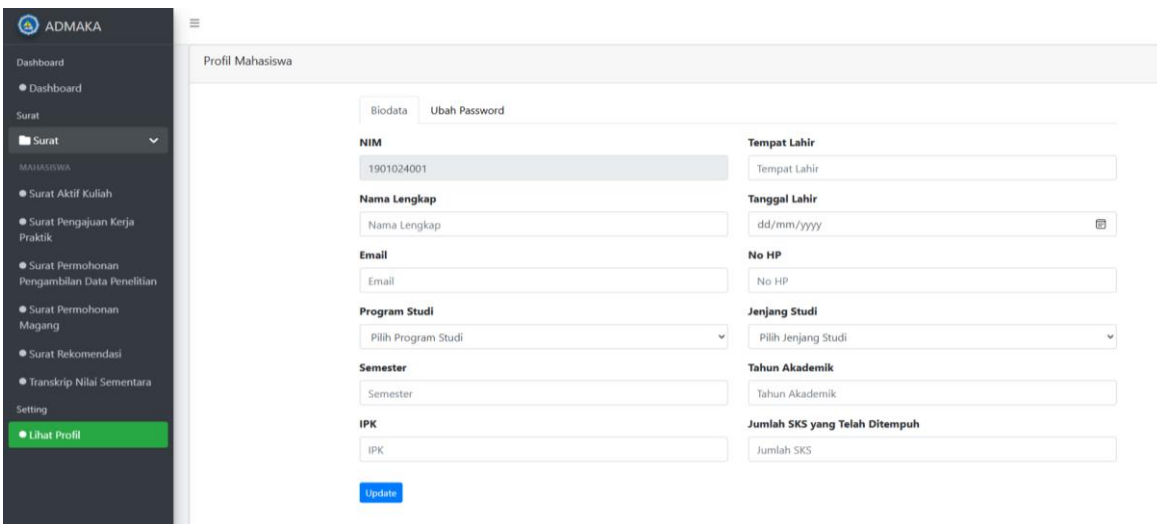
ADMAKA

Dashboard
Dashboard
Surat
Surat
MAHASISWA
Surat Aktif Kuliah
Surat Pengajuan Kerja Praktik
Surat Permohonan Pengambilan Data Penelitian
Surat Permohonan Magang
Surat Rekomendasi
Transkrip Nilai Sementara
Setting
Lihat Profil

Profil Mahasiswa

Biodata
Ubah Password

NIM
1901024001
Tempat Lahir
Tempat Lahir
Nama Lengkap
Nama Lengkap
Tanggal Lahir
dd/mm/yyyy
Email
Email
No HP
No HP
Program Studi
Pilih Program Studi
Jenjang Studi
Pilih Jenjang Studi
Semester
Semester
Tahun Akademik
Tahun Akademik
IPK
IPK
Jumlah SKS yang Telah Ditempuh
Jumlah SKS

Update